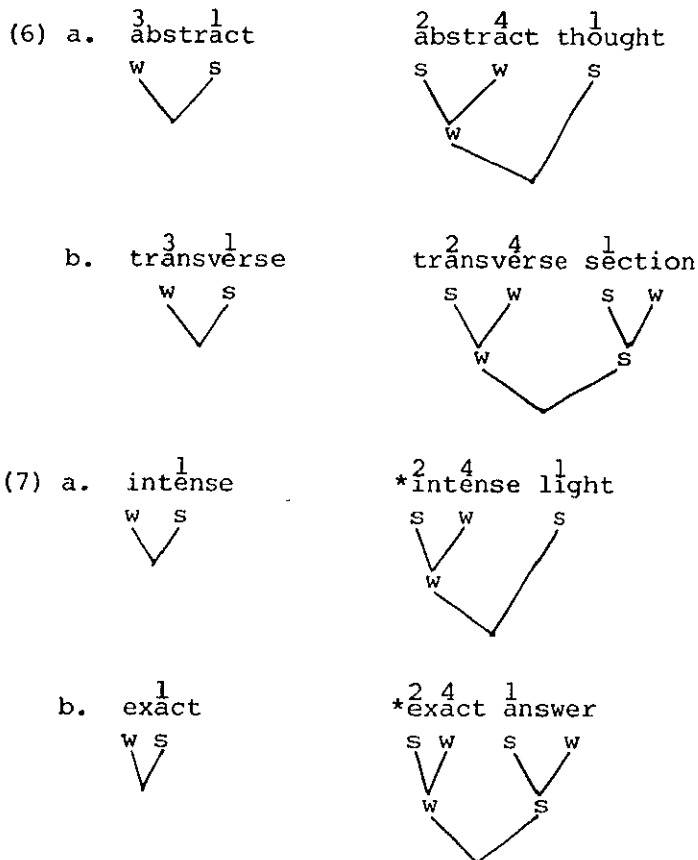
(6) a. $\overset{3}{\text{a}}\text{bstr}\overset{1}{\text{a}}\text{ct}$

w s

$\overset{2}{\text{a}}\text{bstr}\overset{4}{\text{a}}\text{ct th}\overset{1}{\text{o}}\text{ught}$

s w s

w

b. $\text{tr}\overset{3}{\text{a}}\text{nsv}\overset{1}{\text{e}}\text{rse}$

w s

$\text{tr}\overset{2}{\text{a}}\text{nsv}\overset{4}{\text{e}}\text{rse s}\overset{1}{\text{e}}\text{ction}$

s w s w

w s

(7) a. $\text{int}\overset{1}{\text{e}}\text{nse}$

w s

$*\overset{2}{\text{i}}\text{nt}\overset{4}{\text{e}}\text{nse l}\overset{1}{\text{i}}\text{ght}$

s w s

w

b. $\text{ex}\overset{1}{\text{a}}\text{ct}$

w s

$*\overset{2}{\text{e}}\text{x}\overset{4}{\text{a}}\text{ct}\ \overset{1}{\text{a}}\text{nswer}$

s w s w

w s